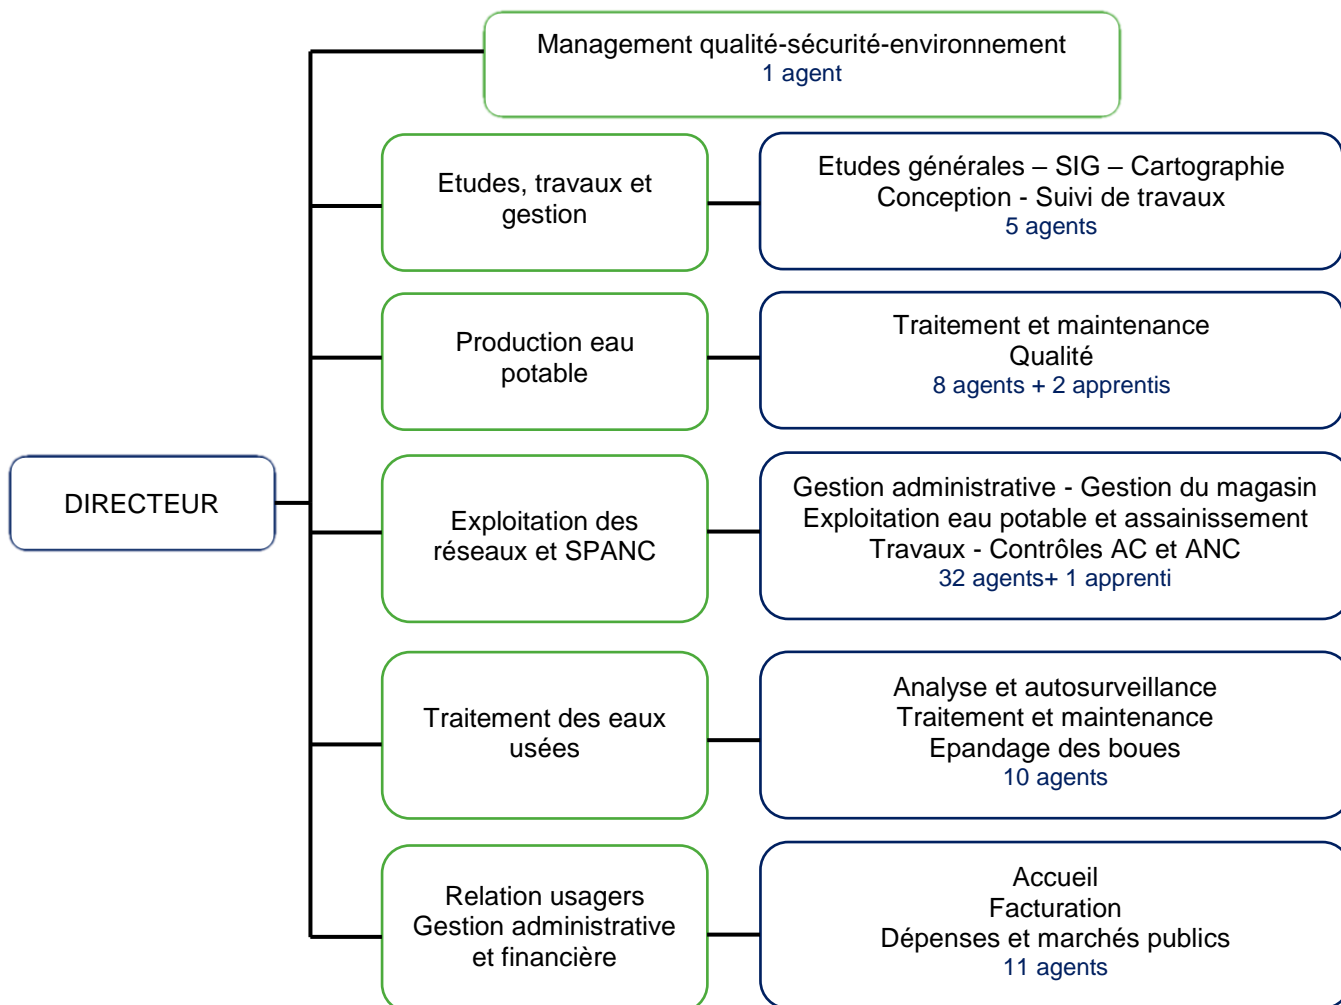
DIRECTEUR

Management qualité-sécurité-environnement
1 agent

Etudes, travaux et gestion

Etudes générales – SIG – Cartographie
Conception - Suivi de travaux
5 agents

Production eau potable

Traitement et maintenance
Qualité
8 agents + 2 apprentis

Exploitation des réseaux et SPANC

Gestion administrative - Gestion du magasin
Exploitation eau potable et assainissement
Travaux - Contrôles AC et ANC
32 agents+ 1 apprenti

Traitement des eaux usées

Analyse et autosurveillance
Traitement et maintenance
Epandage des boues
10 agents

Relation usagers
Gestion administrative et financière

Accueil
Facturation
Dépenses et marchés publics
11 agents